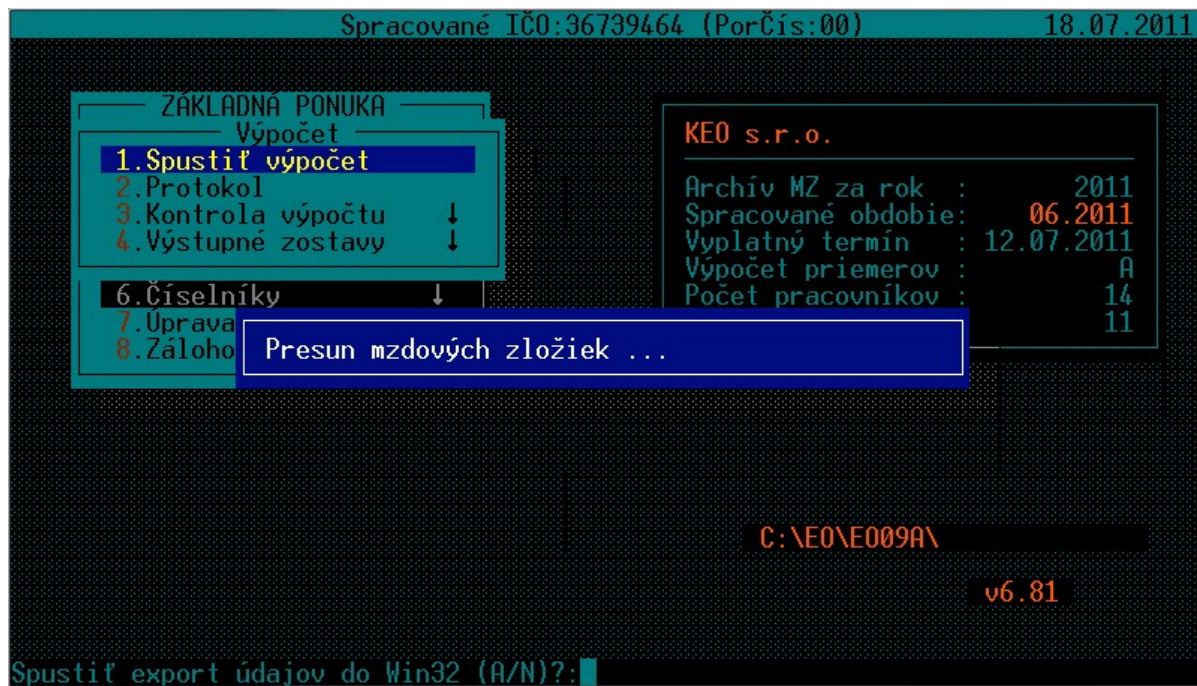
Spracované IČO:36739464 (PorČis:00) 18.07.2011

ZÁKLADNÁ PONUKA
Výpočet
1.Spustiť výpočet
2.Protokol
3.Kontrola výpočtu ↓
4.Výstupné zostavy ↓

6.Číselníky ↓
7.Úprava
8.Záloho

Presun mzdových zložiek ...

KEO s.r.o.

| | |
|---|---|
| Archív MZ za rok : | 2011 |
| Spracované obdobie: | 06.2011 |
| Vyplatný termín : | 12.07.2011 |
| Výpočet priemerov : | A |
| Počet pracovníkov : | 14 |
| | 11 |

C:\EO\EO09A\

v6.81

Spustiť export údajov do Win32 (A/N)?: